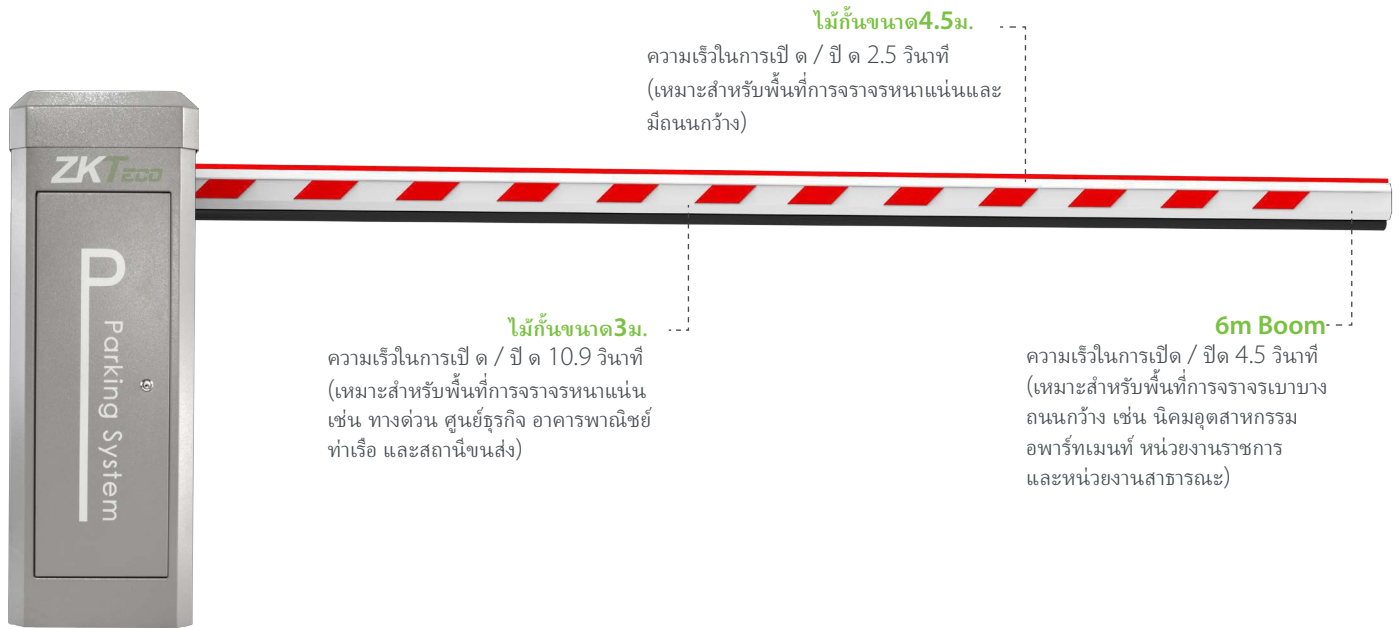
ไม้กั้นขนาด4.5ม.
ความเร็วในการเปิ ด / ปิ ด 2.5 วินาที (เหมาะสำหรับพื้นที่การจราจรหนาแน่นและมีถนนกว้าง)

ZKTeco

Parking System

ไม้กั้นขนาด3ม.
ความเร็วในการเปิ ด / ปิ ด 10.9 วินาที (เหมาะสำหรับพื้นที่การจราจรหนาแน่น เช่น ทางด่วน ศูนย์ธุรกิจ อาคารพาณิชย์ ท่าเรือ และสถานีขนส่ง)

6m Boom
ความเร็วในการเปิด / ปิด 4.5 วินาที (เหมาะสำหรับพื้นที่การจราจรเบาบาง ถนนกว้าง เช่น นิคมอุตสาหกรรม อพาร์ทเมนท์ หน่วยงานราชการ และหน่วยงานสาธารณะ)